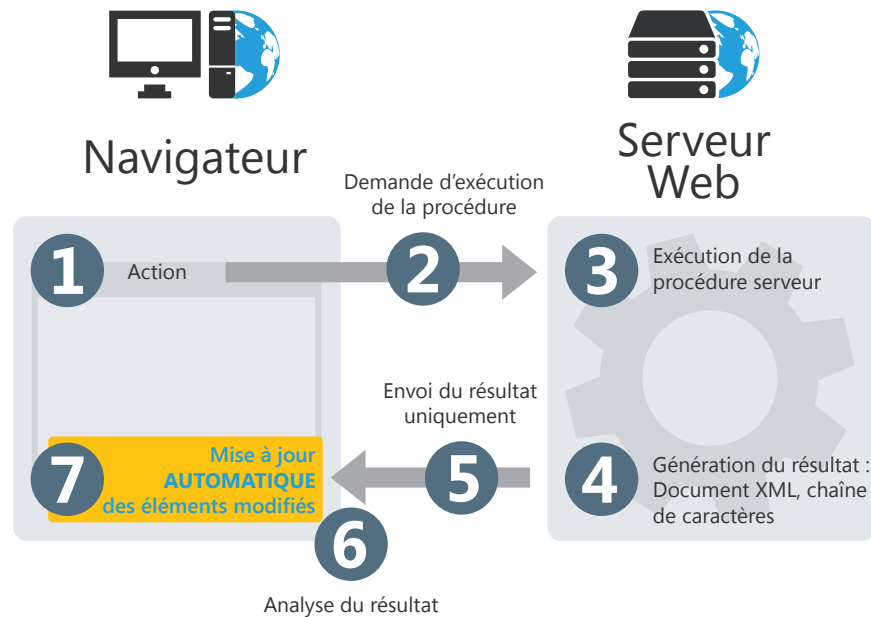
Navigateur

Serveur Web

Demande d'exécution de la procédure

1

Action

2

3

Exécution de la procédure serveur

Envoi du résultat uniquement

7

Mise à jour AUTOMATIQUE des éléments modifiés

5

4

Génération du résultat : Document XML, chaîne de caractères

6

Analyse du résultat